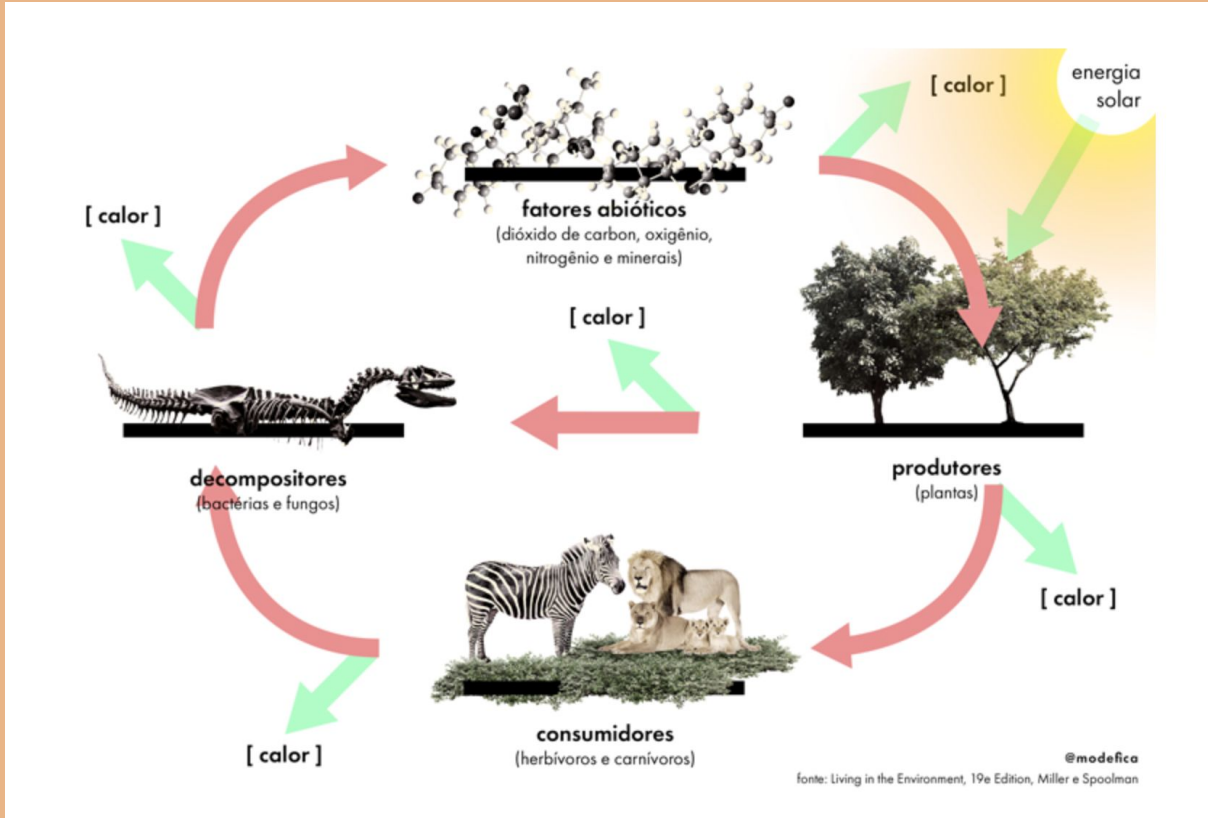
[ calor ]

energia solar

[ calor ]

fatores abióticos
(dióxido de carbon, oxigênio, nitrogênio e minerais)

[ calor ]

decompositores
(bactérias e fungos)

produtores
(plantas)

[ calor ]

consumidores
(herbívoros e carnívoros)

[ calor ]

@modefica
fonte: Living in the Environment, 19e Edition, Miller e Spoolman